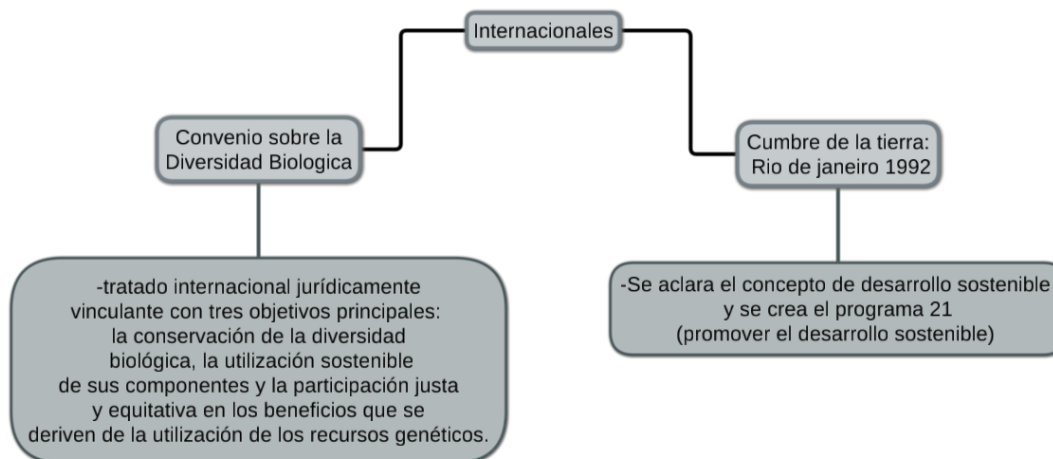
Internacionales

Convenio sobre la Diversidad Biologica

-tratado internacional jurídicamente vinculante con tres objetivos principales: la conservación de la diversidad biológica, la utilización sostenible de sus componentes y la participación justa y equitativa en los beneficios que se deriven de la utilización de los recursos genéticos.

Cumbre de la tierra: Rio de janeiro 1992

-Se aclara el concepto de desarrollo sostenible y se crea el programa 21 (promover el desarrollo sostenible)